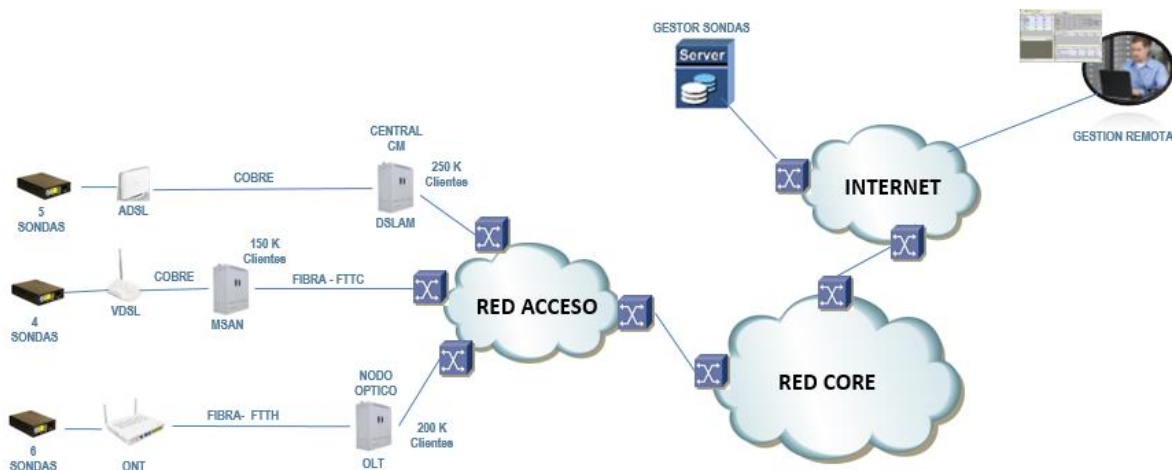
GESTOR SONDAS

Server

GESTION REMOTA

CENTRAL CM

250 K Clientes

COBRE

5 SONDAS

ADSL

DSLAM

INTERNET

150 K Clientes

COBRE

FIBRA - FTTC

4 SONDAS

VDSL

MSAN

RED ACCESO

NODO OPTICO

RED CORE

FIBRA- FTTH

200 K Clientes

6 SONDAS

ONT

OLT